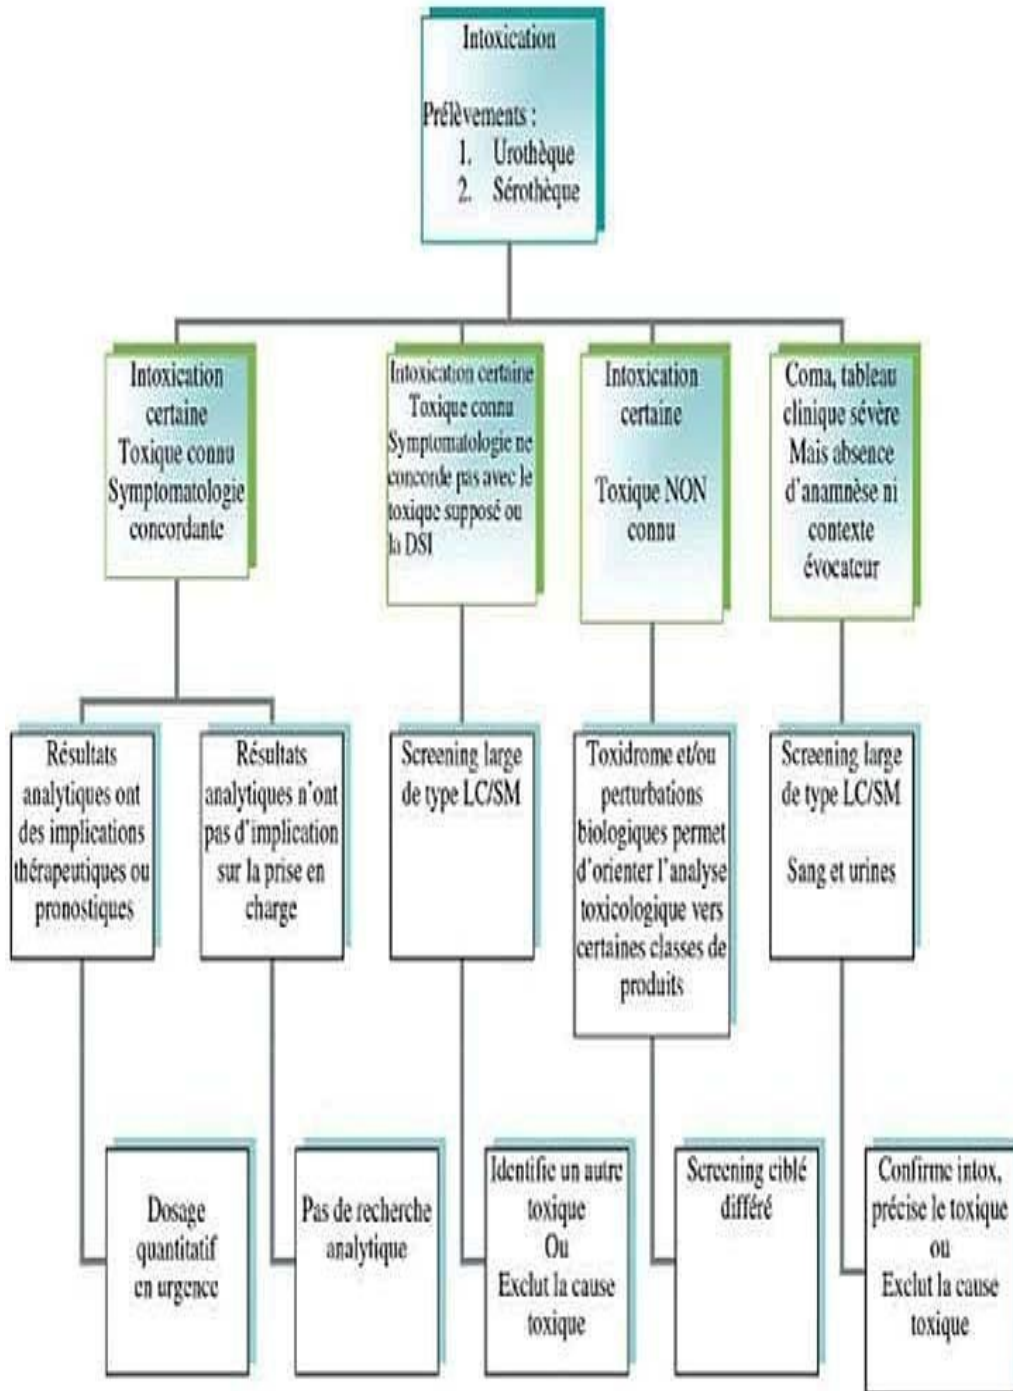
Intoxication

Prélèvements :
1. Urothèque
2. Sérothèque

Intoxication certaine
Toxique connu
Symptomatologie concordante

Intoxication certaine
Toxique connu
Symptomatologie ne concorde pas avec le toxique supposé ou la DSI

Intoxication certaine

Toxique NON connu

Coma, tableau clinique sévère
Mais absence d'anamnèse ni contexte évocateur

Résultats analytiques ont des implications thérapeutiques ou pronostiques

Résultats analytiques n'ont pas d'implication sur la prise en charge

Screening large de type LC/SM

Toxidrome et/ou perturbations biologiques permet d'orienter l'analyse toxicologique vers certaines classes de produits

Screening large de type LC/SM

Sang et urines

Dosage quantitatif en urgence

Pas de recherche analytique

Identifie un autre toxique
Ou
Exclut la cause toxique

Screening ciblé différé

Confirme intox, précise le toxique
ou
Exclut la cause toxique